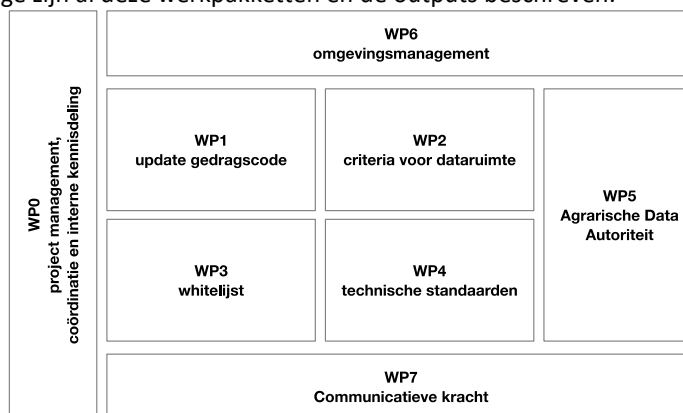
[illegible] zijn al deze werkpakketten en de outputs beschreven.

WP6
omgevingsmanagement

WP0
project management, coördinatie en interne kennisdeling

WP1
update gedragscode

WP2
criteria voor dataruimte

WP5
Agrarische Data Autoriteit

WP3
whitelijst

WP4
technische standaarden

WP7
Communicatieve kracht